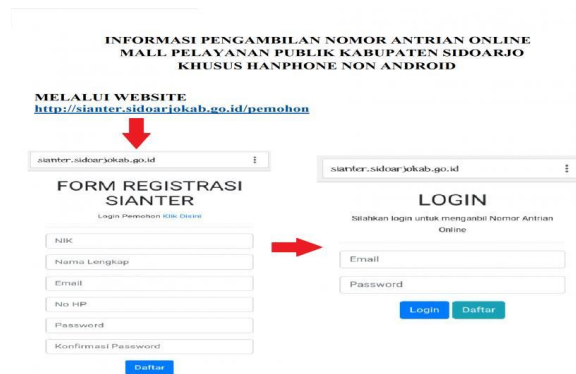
INFORMASI PENGAMBILAN NOMOR ANTRIAN ONLINE
MALL PELAYANAN PUBLIK KABUPATEN SIDOARJO
KHUSUS HANPHONE NON ANDROID

MELALUI WEBSITE
http://sianter.sidoarjokab.go.id/pemohon

sianter.sidoarjokab.go.id

FORM REGISTRASI SIANTER

Login Pemohon Klik Disini

NIK

Nama Lengkap

Email

No HP

Password

Konfirmasi Password

Daftar

sianter.sidoarjokab.go.id

LOGIN

Silahkan login untuk menganbil Nomor Antrian Online

Email

Password

Login

Daftar